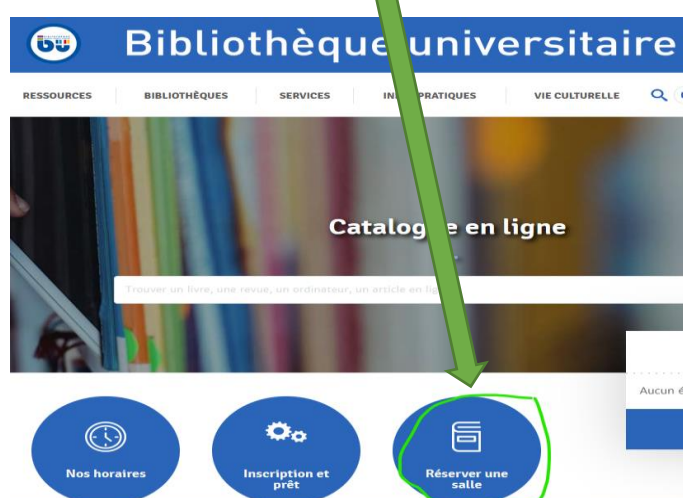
bu

Bibliothèque universitaire

RESSOURCES BIBLIOTHÈQUES SERVICES IN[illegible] PRATIQUES VIE CULTURELLE

Catalog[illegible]e en ligne

Trouver un livre, une revue, un ordinateur, un article en li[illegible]

Aucun é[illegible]

Nos horaires

Inscription et prêt

Réserver une salle